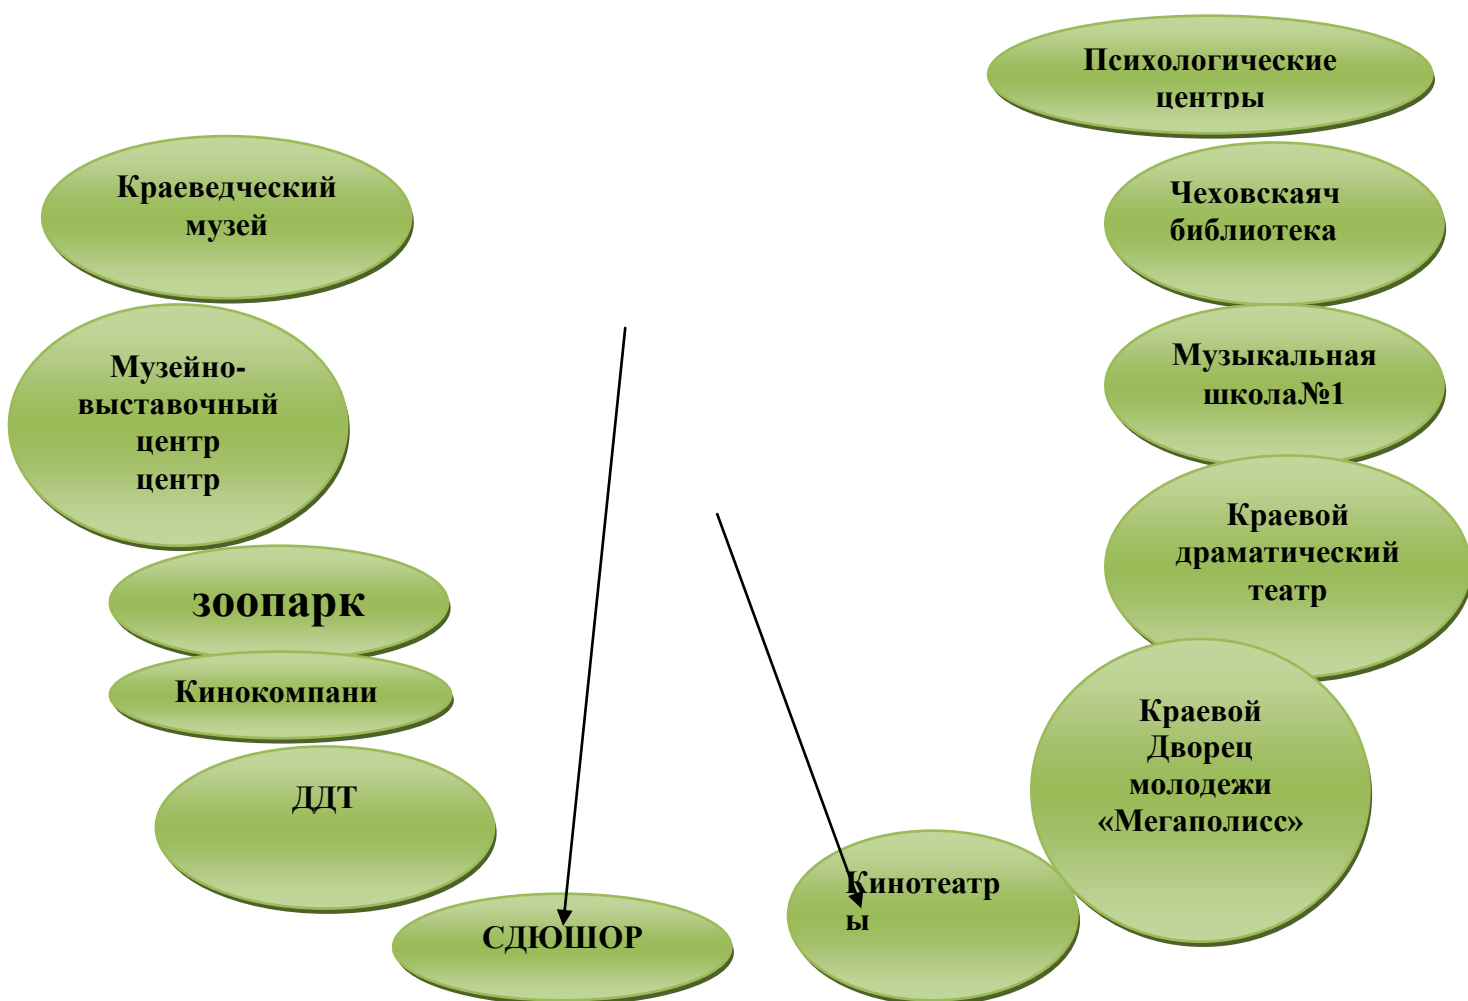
Психологические центры

Краеведческий музей

Чеховскаяч библиотека

Музейно-выставочный центр центр

Музыкальная школа№1

Краевой драматический театр

зоопарк

Кинокомпани

Краевой Дворец молодежи «Мегаполисс»

ДДТ

Кинотеатр ы

СДЮШОР